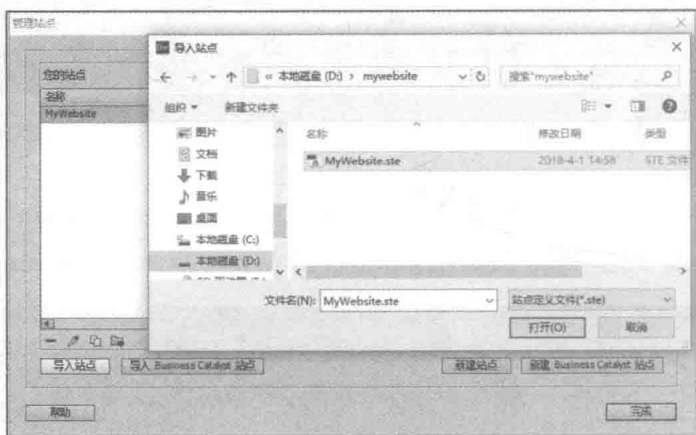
管理站点

导入站点

« 本地磁盘 (D:) › mywebsite

搜索"mywebsite"

组织 ▾ 新建文件夹

您的站点
名称
MyWebsite

图片
文档
下载
音乐
桌面
本地磁盘 (C:)
本地磁盘 (D:)

名称 修改日期 类型

MyWebsite.ste 2018-4-1 14:58 STE 文件

文件名(N): MyWebsite.ste

站点定义文件(*.ste)

打开(O) 取消

导入站点 导入 Business Catalyst 站点 新建站点 新建 Business Catalyst 站点

帮助 完成